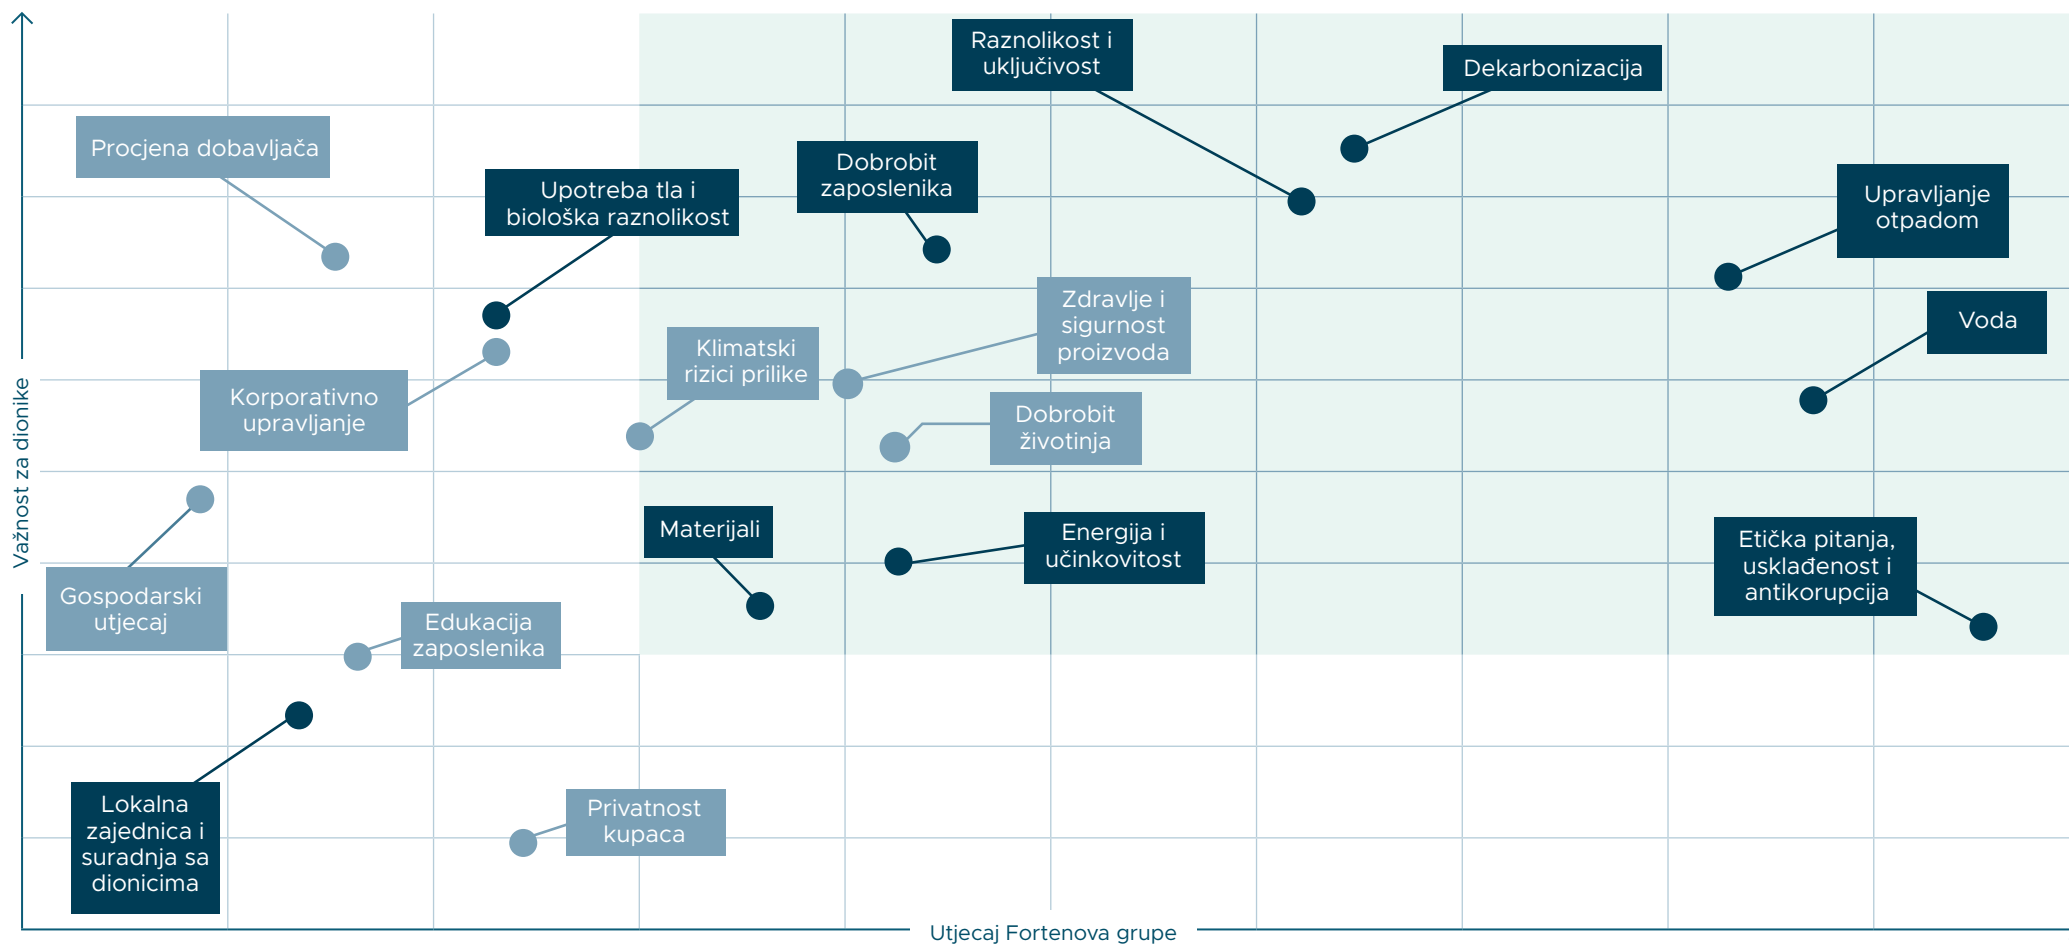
Raznolikost i uključivost

Dekarbonizacija

Procjena dobavljača

Dobrobit zaposlenika

Upotreba tla i biološka raznolikost

Upravljanje otpadom

Zdravlje i sigurnost proizvoda

Voda

Klimatski rizici prilike

Korporativno upravljanje

Dobrobit životinja

Materijali

Energija i učinkovitost

Etička pitanja, usklađenost i antikorupcija

Gospodarski utjecaj

Edukacija zaposlenika

Lokalna zajednica i suradnja sa dionicima

Privatnost kupaca

Važnost za dionike

Utjecaj Fortenova grupe